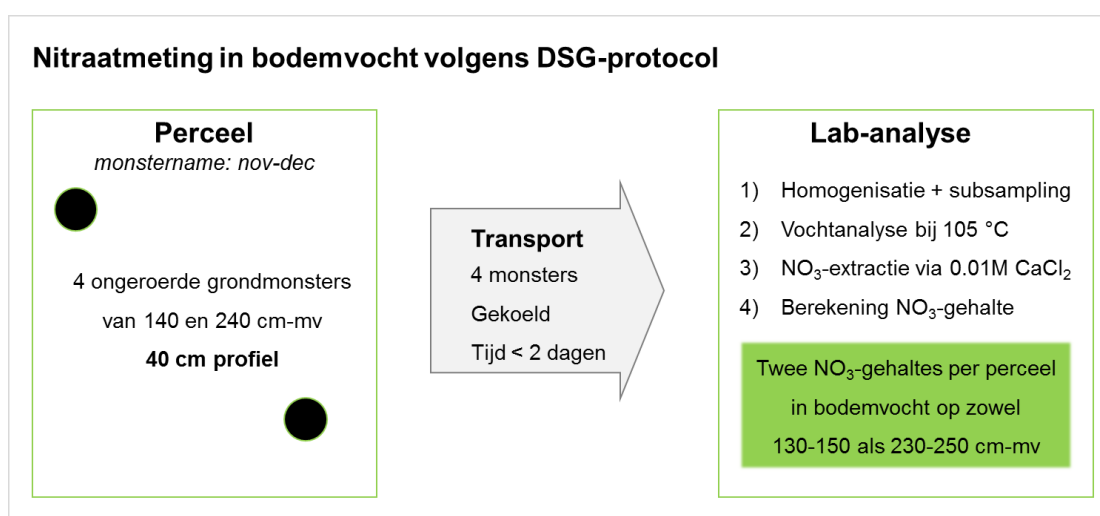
Nitraatmeting in bodemvocht volgens DSG-protocol

Perceel
monstername: nov-dec

4 ongeroerde grondmonsters van 140 en 240 cm-mv
40 cm profiel

Transport
4 monsters
Gekoeld
Tijd < 2 dagen

Lab-analyse
1) Homogenisatie + subsampling
2) Vochtanalyse bij 105 °C
3) $NO_3$-extractie via 0.01M $CaCl_2$
4) Berekening $NO_3$-gehalte

Twee $NO_3$-gehaltes per perceel in bodemvocht op zowel 130-150 als 230-250 cm-mv